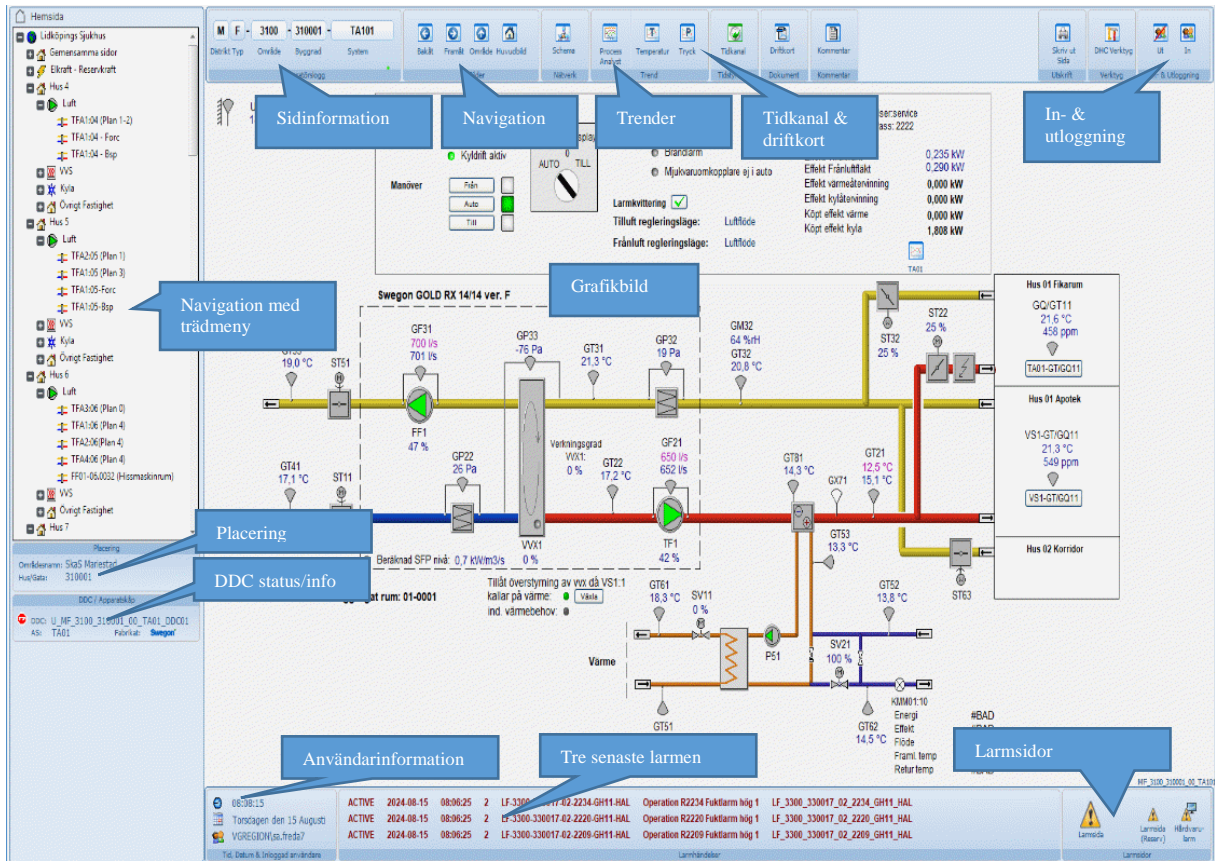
Hemsida

Lidköpings Sjukhus
Gemensamma sidor
Elkraft - Reservkraft
Hus 4
Luft
TFA1:04 (Plan 1-2)
TFA1:04 - Forc
TFA1:04 - Bsp
VVS
Kyla
Övrigt Fastighet
Hus 5
Luft
TFA2:05 (Plan 1)
TFA1:05 (Plan 3)
TFA1:05-Forc
TFA1:05-Bsp
VVS
Kyla
Övrigt Fastighet
Hus 6
Luft
TFA3:06 (Plan 0)
TFA1:06 (Plan 4)
TFA2:06(Plan 4)
TFA4:06 (Plan 4)
FF01-06.0032 (Hissmaskinrum)
VVS
Övrigt Fastighet
Hus 7

Placering
Områdesnamn: SIaS Mariestad
Hus/Gata: 310001

DDC / Apparatskåp
DDC: U_MF_3100_310001_00_TA01_DDC01
AS: TA01 Fabrikat: Swegon

M F 3100 310001 TA101
Distrikt Typ Område Byggnad System
Bakåt Framåt Område Huvudbild
Scheme
Nätverk
Process Analyst Temperatur Tryck
Trend
Tidkanal Driftkort Kommentar
Dokument Kommentar
Skriv ut Sida
Utskrift
DHC Verktyg
Verktyg
Ut In

Sidinformation
Navigation
Trender
Tidkanal & driftkort
In- & utloggning
Navigation med trädmeny
Grafikbild
Placering
DDC status/info
Användarinformation
Tre senaste larmen
Larmsidor

Kyldrift aktiv
AUTO 0 TILL
Manöver
Från
Auto
Till
Brandlarm
Mjukvaruomkopplare ej i auto
Larmkvittering
Tilluft regleringsläge: Luftflöde
Frånluft regleringsläge: Luftflöde
Effekt Frånluftfläkt 0,235 kW
0,290 kW
Effekt värmeåtervinning 0,000 kW
Effekt kylåtervinning 0,000 kW
Köpt effekt värme 0,000 kW
Köpt effekt kyla 1,808 kW
TA01

Swegon GOLD RX 14/14 ver. F
19,0 °C
ST51
GF31
700 l/s
701 l/s
FF1
47 %
GP33
-76 Pa
GT31
21,3 °C
GP32
19 Pa
GM32
64 %rH
GT32
20,8 °C
ST32
25 %
ST22
25 %
Verkningsgrad
VVX1:
0 %
GT22
17,2 °C
GF21
650 l/s
652 l/s
TF1
42 %
GT41
17,1 °C
ST11
GP22
26 Pa
VVX1
0 %
GT81
14,3 °C
GX71
GT21
12,5 °C
15,1 °C
GT53
13,3 °C
ST63
Beräknad SFP nivå: 0,7 kW/m3/s
Tillåt överstyrning av vvx då VS1:1
kallar på värme:
Växla
ind. värmebehov:
at rum: 01-0001
GT61
18,3 °C
SV11
0 %
P51
Värme
SV21
100 %
GT52
13,8 °C
GT51
GT62
14,5 °C
KMM01:10
Energi
Effekt
Flöde
Framl. temp
Retur temp
#BAD
#BAD

Hus 01 Fikarum
GQ/GT11
21,6 °C
458 ppm
TA01-GT/GQ11
Hus 01 Apotek
VS1-GT/GQ11
21,3 °C
549 ppm
VS1-GT/GQ11
Hus 02 Korridor

MF_3100_310001_00_TA101

08:08:15
Torsdagen den 15 Augusti
VGREGION\sa.freda7
Tid, Datum & Inloggad användare

| | | | | | | |
|---|---|---|---|---|---|---|
| ACTIVE | 2024-08-15 | 08:06:25 | 2 | LF-3300-330017-02-2234-GH11-HAL | Operation R2234 Fuktlarm hög 1 | LF_3300_330017_02_2234_GH11_HAL |
| ACTIVE | 2024-08-15 | 08:06:25 | 2 | LF-3300-330017-02-2220-GH11-HAL | Operation R2220 Fuktlarm hög 1 | LF_3300_330017_02_2220_GH11_HAL |
| ACTIVE | 2024-08-15 | 08:06:25 | 2 | LF-3300-330017-02-2209-GH11-HAL | Operation R2209 Fuktlarm hög 1 | LF_3300_330017_02_2209_GH11_HAL |

Larmhändelser
Larmsida
Larmsida (Reserv)
Hårdvarularm
Larmsidor